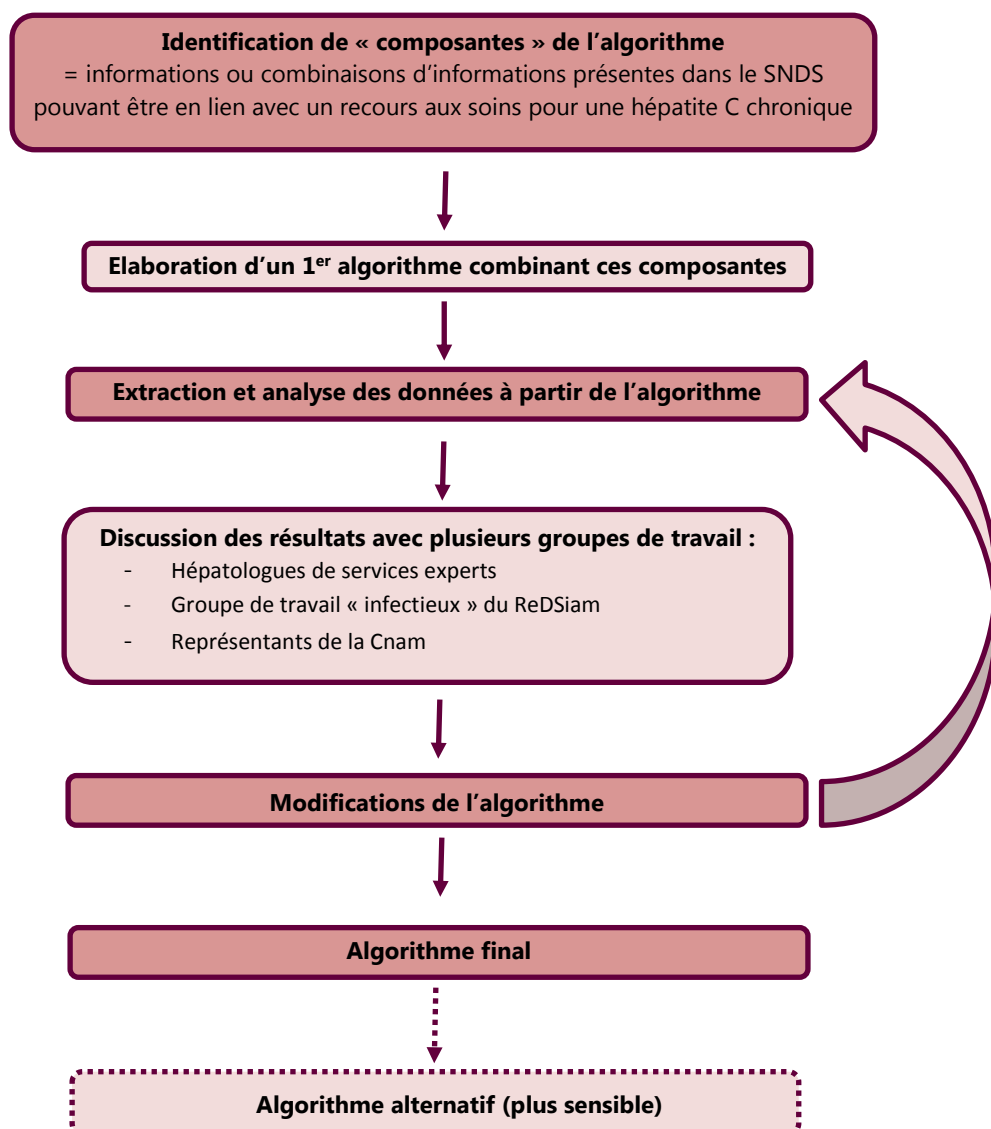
**Identification de « composantes » de l'algorithme**
= informations ou combinaisons d'informations présentes dans le SNDS pouvant être en lien avec un recours aux soins pour une hépatite C chronique

**Elaboration d'un 1$^{er}$ algorithme combinant ces composantes**

**Extraction et analyse des données à partir de l'algorithme**

**Discussion des résultats avec plusieurs groupes de travail :**
- Hépatologues de services experts
- Groupe de travail « infectieux » du ReDSiam
- Représentants de la Cnam

**Modifications de l'algorithme**

**Algorithme final**

**Algorithme alternatif (plus sensible)**